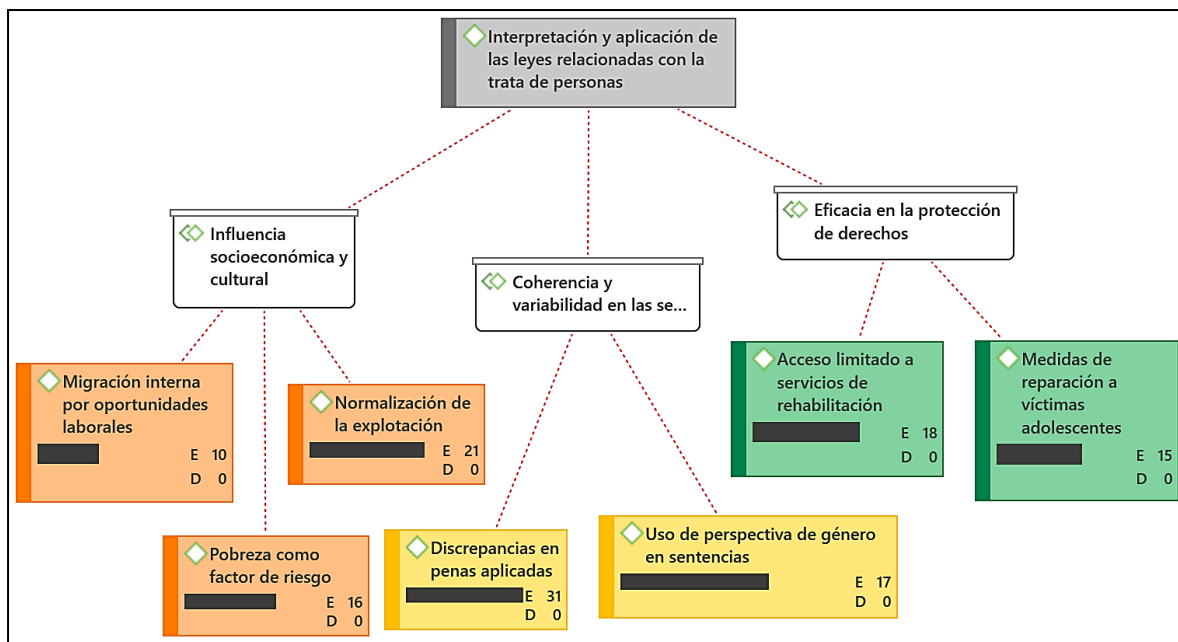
Interpretación y aplicación de las leyes relacionadas con la trata de personas

Influencia socioeconómica y cultural

Coherencia y variabilidad en las se...

Eficacia en la protección de derechos

Migración interna por oportunidades laborales
E 10
D 0

Normalización de la explotación
E 21
D 0

Pobreza como factor de riesgo
E 16
D 0

Discrepancias en penas aplicadas
E 31
D 0

Uso de perspectiva de género en sentencias
E 17
D 0

Acceso limitado a servicios de rehabilitación
E 18
D 0

Medidas de reparación a víctimas adolescentes
E 15
D 0